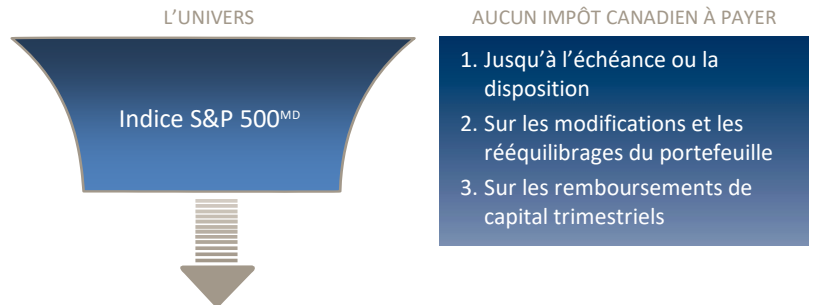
L'UNIVERS

Indice S&P 500$^{MD}$

AUCUN IMPÔT CANADIEN À PAYER

1. Jusqu'à l'échéance ou la disposition
2. Sur les modifications et les rééquilibrages du portefeuille
3. Sur les remboursements de capital trimestriels